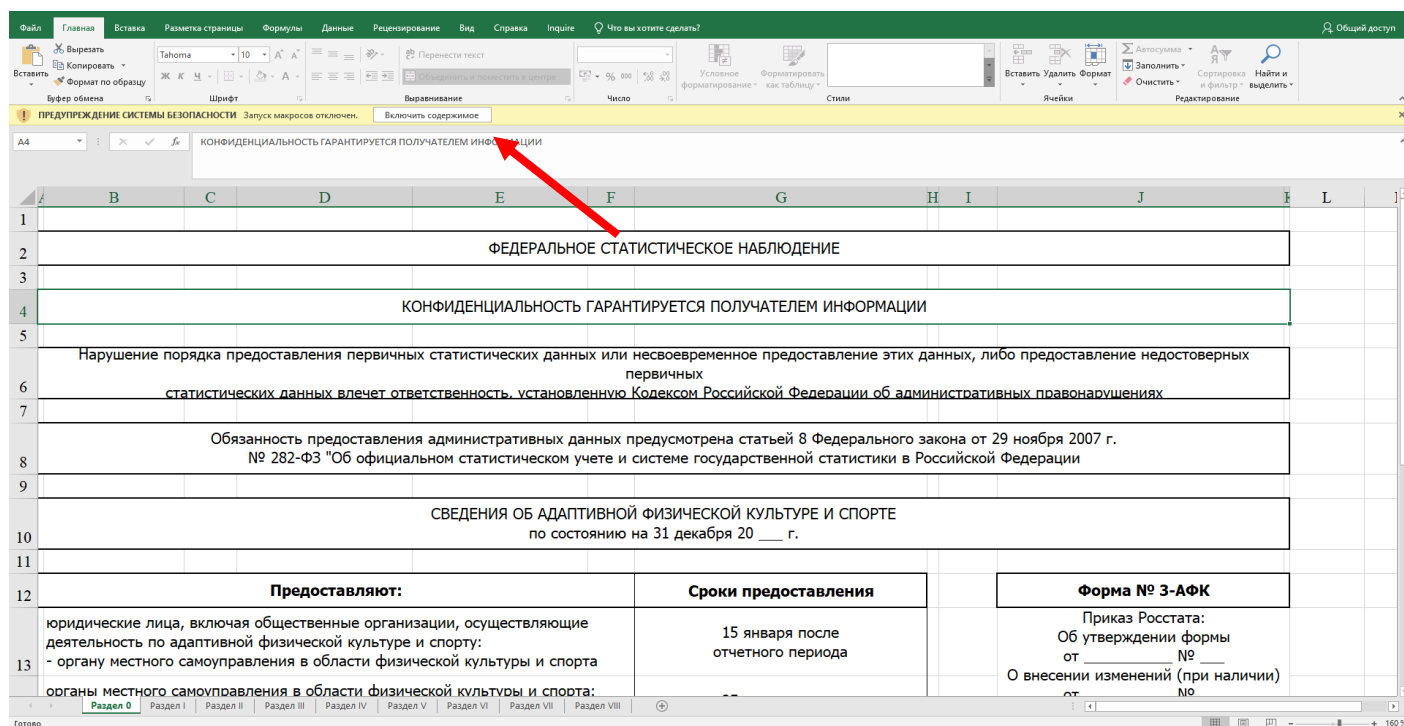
Файл Главная Вставка Разметка страницы Формулы Данные Рецензирование Вид Справка Inquire Что вы хотите сделать? Общий доступ

Вставить Вырезать Копировать Формат по образцу Буфер обмена Tahoma 10 Ж К Ч Шрифт Перенести текст Объединить и поместить в центре Выравнивание Число Условное форматирование Форматировать как таблицу Стили Вставить Удалить Формат Ячейки Автосумма Заполнить Очистить Сортировка и фильтр Найти и выделить Редактирование

ПРЕДУПРЕЖДЕНИЕ СИСТЕМЫ БЕЗОПАСНОСТИ Запуск макросов отключен. Включить содержимое

A4 КОНФИДЕНЦИАЛЬНОСТЬ ГАРАНТИРУЕТСЯ ПОЛУЧАТЕЛЕМ ИНФОРМАЦИИ

A B C D E F G H I J K L

ФЕДЕРАЛЬНОЕ СТАТИСТИЧЕСКОЕ НАБЛЮДЕНИЕ

КОНФИДЕНЦИАЛЬНОСТЬ ГАРАНТИРУЕТСЯ ПОЛУЧАТЕЛЕМ ИНФОРМАЦИИ

Нарушение порядка предоставления первичных статистических данных или несвоевременное предоставление этих данных, либо предоставление недостоверных первичных
статистических данных влечет ответственность, установленную Кодексом Российской Федерации об административных правонарушениях

Обязанность предоставления административных данных предусмотрена статьей 8 Федерального закона от 29 ноября 2007 г.
№ 282-ФЗ "Об официальном статистическом учете и системе государственной статистики в Российской Федерации

СВЕДЕНИЯ ОБ АДАПТИВНОЙ ФИЗИЧЕСКОЙ КУЛЬТУРЕ И СПОРТЕ
по состоянию на 31 декабря 20 ___ г.

| Предоставляют: | Сроки предоставления | | Форма № 3-АФК |
|---|---|---|---|
| юридические лица, включая общественные организации, осуществляющие деятельность по адаптивной физической культуре и спорту: - органу местного самоуправления в области физической культуры и спорта | 15 января после отчетного периода | | Приказ Росстата: Об утверждении формы от ___________ № ___ О внесении изменений (при наличии) от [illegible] № |
| органы местного самоуправления в области физической культуры и спорта: | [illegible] | | |

Раздел 0 Раздел I Раздел II Раздел III Раздел IV Раздел V Раздел VI Раздел VII Раздел VIII

Готово